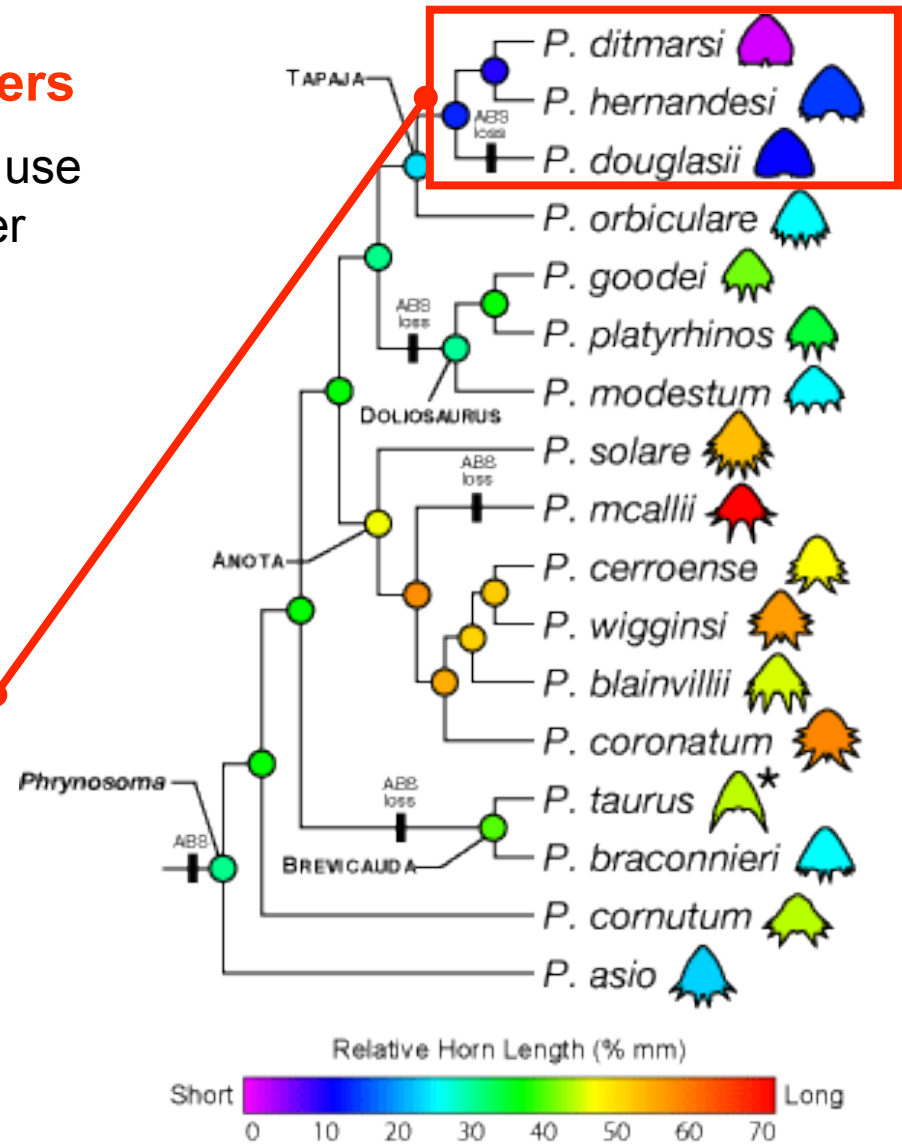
ers

use
er

TAPAJA

P. ditmarsi
P. hernandesi
ABS loss
P. douglasii
P. orbiculare
P. goodei
ABS loss
P. platyrhinos
P. modestum
DOLIOSAURUS
P. solare
ABS loss
P. mcallii
ANOTA
P. cerroense
P. wigginsi
P. blainvillii
P. coronatum
Phrynosoma
ABS loss
P. taurus *
ABS
BREVICAUDA
P. braconnieri
P. cornutum
P. asio

Relative Horn Length (% mm)
Short
Long
0 10 20 30 40 50 60 70